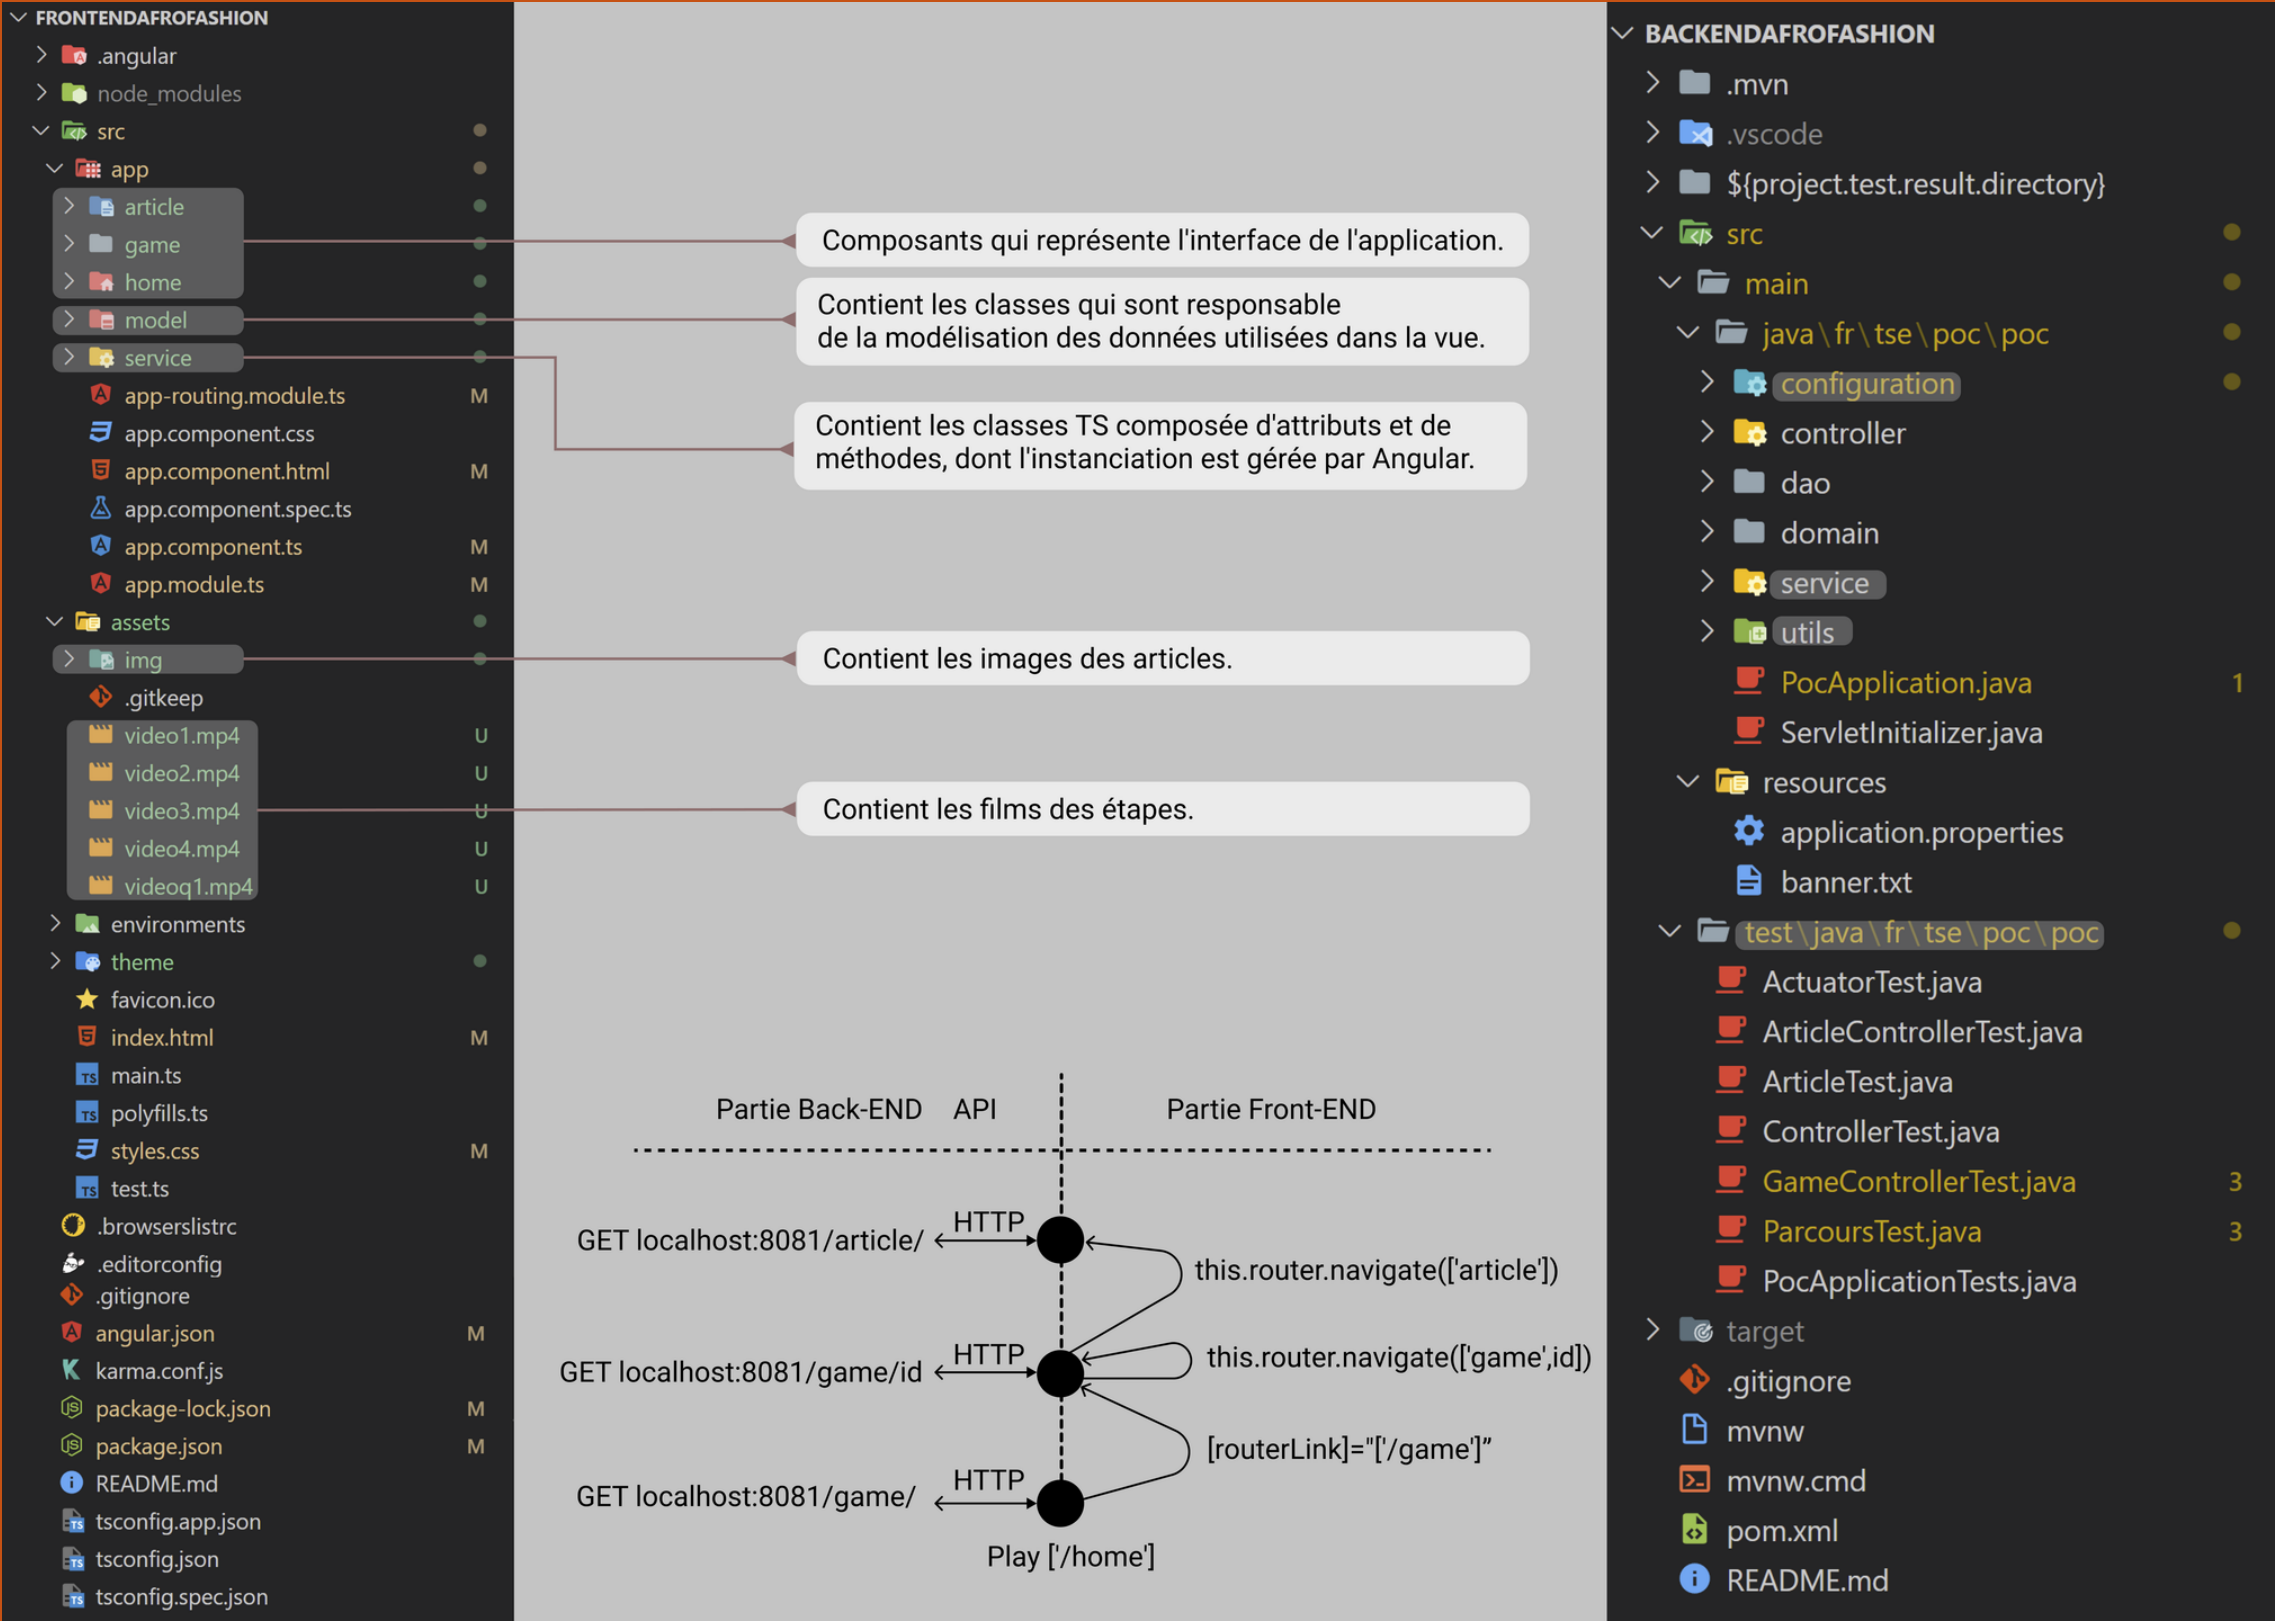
FRONTENDAFROFASHION
.angular
node_modules
src
app
article
game
home
model
service
app-routing.module.ts M
app.component.css
app.component.html M
app.component.spec.ts
app.component.ts M
app.module.ts M
assets
img
.gitkeep
video1.mp4 U
video2.mp4 U
video3.mp4 U
video4.mp4 U
videoq1.mp4 U
environments
theme
favicon.ico
index.html M
main.ts
polyfills.ts
styles.css M
test.ts
.browserslistrc
.editorconfig
.gitignore
angular.json M
karma.conf.js
package-lock.json M
package.json M
README.md
tsconfig.app.json
tsconfig.json
tsconfig.spec.json

Composants qui représente l'interface de l'application.

Contient les classes qui sont responsable de la modélisation des données utilisées dans la vue.

Contient les classes TS composée d'attributs et de méthodes, dont l'instanciation est gérée par Angular.

Contient les images des articles.

Contient les films des étapes.

Partie Back-END API Partie Front-END

HTTP
GET localhost:8081/article/
this.router.navigate(['article'])
HTTP
GET localhost:8081/game/id
this.router.navigate(['game',id])
[routerLink]="['/game']"
HTTP
GET localhost:8081/game/
Play ['/home']

BACKENDAFROFASHION
.mvn
.vscode
${project.test.result.directory}
src
main
java \ fr \ tse \ poc \ poc
configuration
controller
dao
domain
service
utils
PocApplication.java 1
ServletInitializer.java
resources
application.properties
banner.txt
test \ java \ fr \ tse \ poc \ poc
ActuatorTest.java
ArticleControllerTest.java
ArticleTest.java
ControllerTest.java
GameControllerTest.java 3
ParcoursTest.java 3
PocApplicationTests.java
target
.gitignore
mvnw
mvnw.cmd
pom.xml
README.md